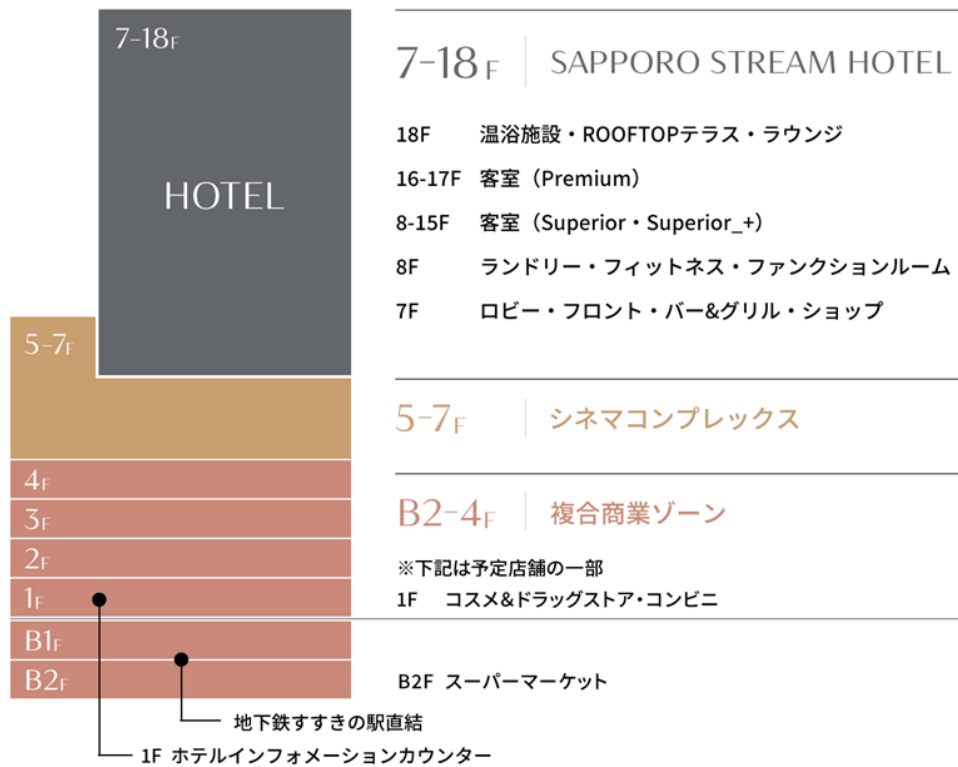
7-18F

HOTEL

5-7F

4F

3F

2F

1F

B1F

B2F

地下鉄すすきの駅直結

1F ホテルインフォメーションカウンター

7-18F | SAPPORO STREAM HOTEL

18F 温浴施設・ROOFTOPテラス・ラウンジ

16-17F 客室（Premium）

8-15F 客室（Superior・Superior_+）

8F ランドリー・フィットネス・ファンクションルーム

7F ロビー・フロント・バー&グリル・ショップ

5-7F | シネマコンプレックス

B2-4F | 複合商業ゾーン

※下記は予定店舗の一部

1F コスメ&ドラッグストア・コンビニ

B2F スーパーマーケット